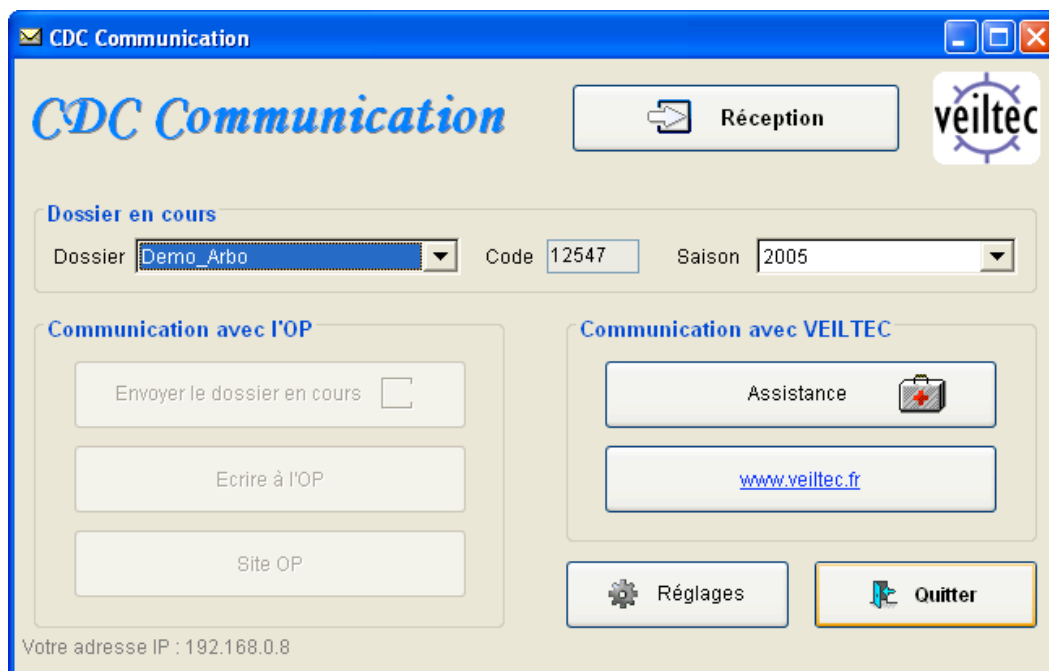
CDC Communication

CDC Communication

Réception

veiltec

Dossier en cours

Dossier Demo_Arbo

Code 12547

Saison 2005

Communication avec l'OP

Envoyer le dossier en cours

Ecrire à l'OP

Site OP

Communication avec VEILTEC

Assistance

www.veiltec.fr

Réglages

Quitter

Votre adresse IP : 192.168.0.8